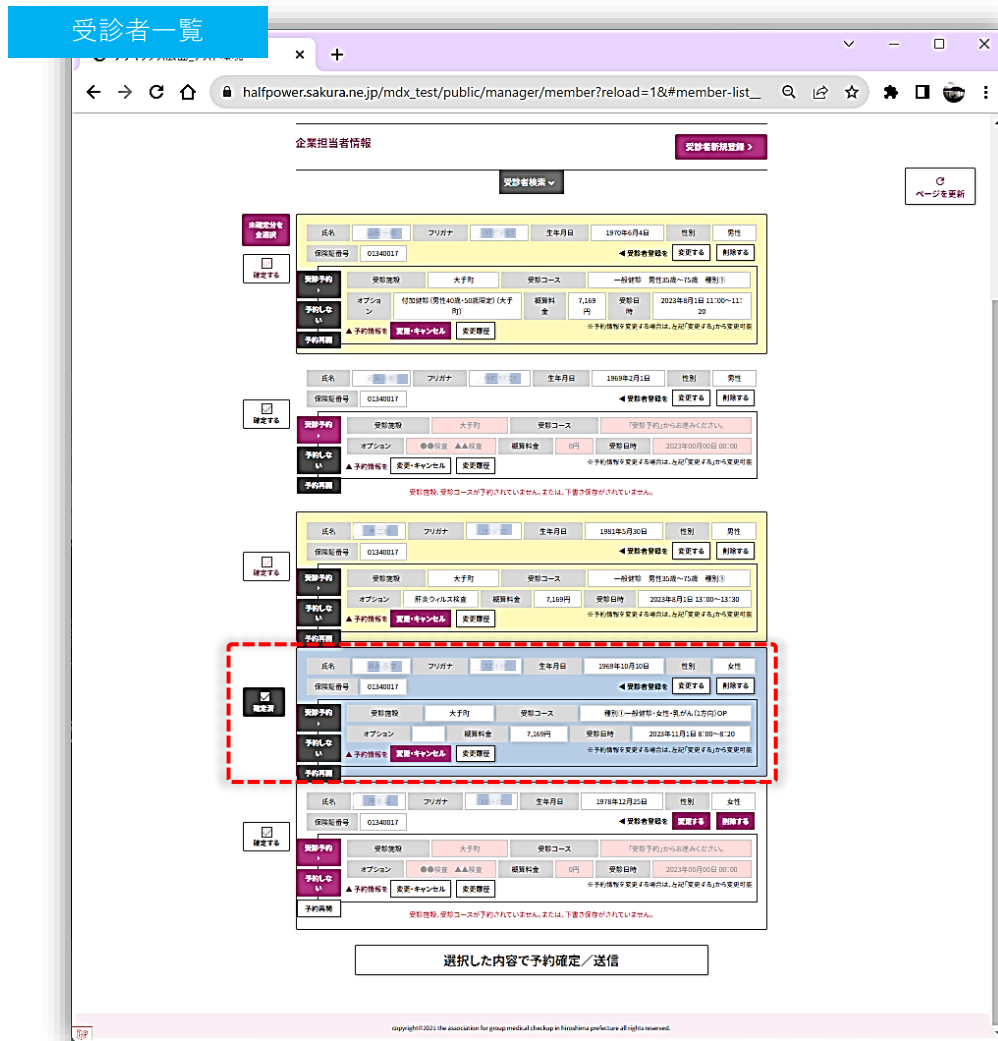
受診者一覧

halfpower.sakura.ne.jp/mdx_test/public/manager/member?reload=1&#member-list_

企業担当者情報

受診者新規登録 >

受診者検索

ページを更新

未確定分を全選択

確定する

| 氏名 | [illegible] | フリガナ | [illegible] | 生年月日 | 1970年6月4日 | 性別 | 男性 |
|---|---|---|---|---|---|---|---|
| 保険証番号 | 01340817 | | | ◀ 受診者登録を | 変更する | 削除する | |

受診予約

予約しない

予約再開

| 受診施設 | 大手町 | 受診コース | 一般健診 男性35歳～75歳 種別① |
|---|---|---|---|
| オプション | 付加健診（男性40歳・50歳限定）（大手町） | 総額料金 | 7,169円 | 受診日時 | 2023年8月1日 11:00～11:20 |

▲ 予約情報を 変更・キャンセル 変更履歴

※予約情報を変更する場合は、左記「変更する」から変更可能

確定する

| 氏名 | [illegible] | フリガナ | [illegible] | 生年月日 | 1969年2月1日 | 性別 | 男性 |
|---|---|---|---|---|---|---|---|
| 保険証番号 | 01340817 | | | ◀ 受診者登録を | 変更する | 削除する | |

受診予約

予約しない

予約再開

| 受診施設 | 大手町 | 受診コース | 「受診予約」からお進みください。 |
|---|---|---|---|
| オプション | ●●検査 ▲▲検査 | 総額料金 | 0円 | 受診日時 | 2023年00月00日 00:00 |

▲ 予約情報を 変更・キャンセル 変更履歴

※予約情報を変更する場合は、左記「変更する」から変更可能

受診施設、受診コースが予約されていません。または、下書き保存がされていません。

確定する

| 氏名 | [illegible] | フリガナ | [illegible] | 生年月日 | 1981年5月30日 | 性別 | 男性 |
|---|---|---|---|---|---|---|---|
| 保険証番号 | 01340817 | | | ◀ 受診者登録を | 変更する | 削除する | |

受診予約

予約しない

予約再開

| 受診施設 | 大手町 | 受診コース | 一般健診 男性35歳～75歳 種別① |
|---|---|---|---|
| オプション | 肝炎ウィルス検査 | 総額料金 | 7,169円 | 受診日時 | 2023年8月1日 13:00～13:20 |

▲ 予約情報を 変更・キャンセル 変更履歴

確定済

| 氏名 | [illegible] | フリガナ | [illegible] | 生年月日 | 1969年10月10日 | 性別 | 女性 |
|---|---|---|---|---|---|---|---|
| 保険証番号 | 01340817 | | | ◀ 受診者登録を | 変更する | 削除する | |

受診予約

予約しない

予約再開

| 受診施設 | 大手町 | 受診コース | 種別①一般健診・女性・乳がん（1方向）OP |
|---|---|---|---|
| オプション | | 総額料金 | 7,169円 | 受診日時 | 2023年11月1日 8:00～8:20 |

▲ 予約情報を 変更・キャンセル 変更履歴

※予約情報を変更する場合は、左記「変更する」から変更可能

確定する

| 氏名 | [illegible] | フリガナ | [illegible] | 生年月日 | 1978年12月25日 | 性別 | 女性 |
|---|---|---|---|---|---|---|---|
| 保険証番号 | 01340817 | | | ◀ 受診者登録を | 変更する | 削除する | |

受診予約

予約しない

予約再開

| 受診施設 | 大手町 | 受診コース | 「受診予約」からお進みください。 |
|---|---|---|---|
| オプション | ●●検査 ▲▲検査 | 総額料金 | 0円 | 受診日時 | 2023年00月00日 00:00 |

▲ 予約情報を 変更・キャンセル 変更履歴

※予約情報を変更する場合は、左記「変更する」から変更可能

受診施設、受診コースが予約されていません。または、下書き保存がされていません。

選択した内容で予約確定／送信

copyright©2021 the association for group medical checkup in hiroshima prefecture all rights reserved.